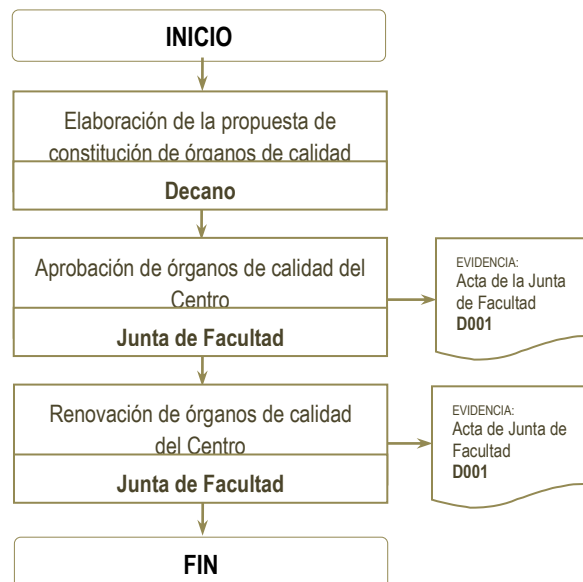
INICIO

Elaboración de la propuesta de constitución de órganos de calidad

Decano

Aprobación de órganos de calidad del Centro

Junta de Facultad

EVIDENCIA:
Acta de la Junta de Facultad
D001

Renovación de órganos de calidad del Centro

Junta de Facultad

EVIDENCIA:
Acta de Junta de Facultad
D001

FIN